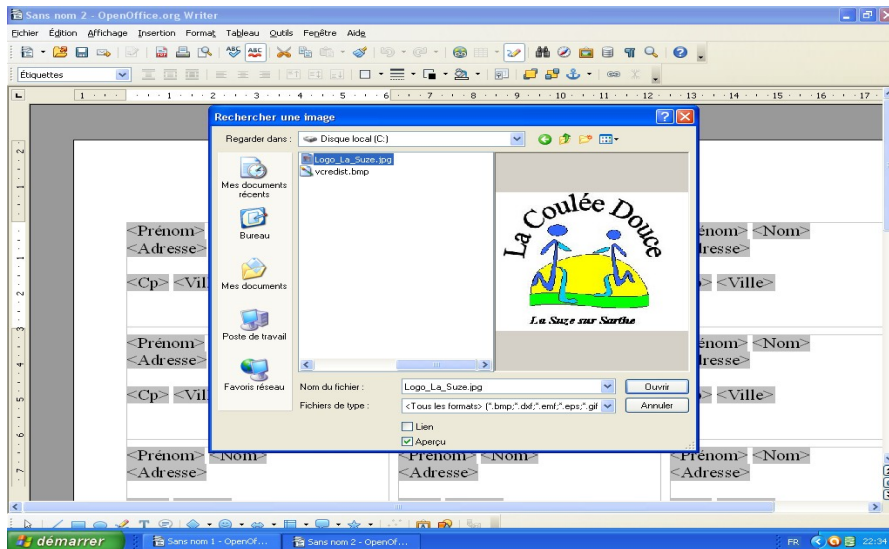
Sans nom 2 - OpenOffice.org Writer

Fichier Édition Affichage Insertion Format Tableau Outils Fenêtre Aide

Étiquettes

1 2 3 4 5 6 7 8 9 10 11 12 13 14 15 16 17

Rechercher une image

Regarder dans : Disque local (C:)

Logo_La_Suze.jpg
vcredist.bmp

Mes documents récents

Bureau

Mes documents

Poste de travail

Favoris réseau

La Coulée Douce

La Suze sur Sarthe

Nom du fichier : Logo_La_Suze.jpg

Ouvrir

Fichiers de type : <Tous les formats> (*.bmp;*.dxf;*.emf;*.eps;*.gif

Annuler

Lien

Aperçu

<Prénom> <Nom>
<Adresse>

<Cp> <Vil

<Prénom> <Nom>
<Adresse>

<Cp> <Vil

<Prénom> <Nom>
<Adresse>

énom> <Nom>
resse>

> <Ville>

énom> <Nom>
resse>

> <Ville>

<Prénom> <Nom>
<Adresse>

<Prénom> <Nom>
<Adresse>

démarrer

Sans nom 1 - OpenOf...

Sans nom 2 - OpenOf...

FR 22:34